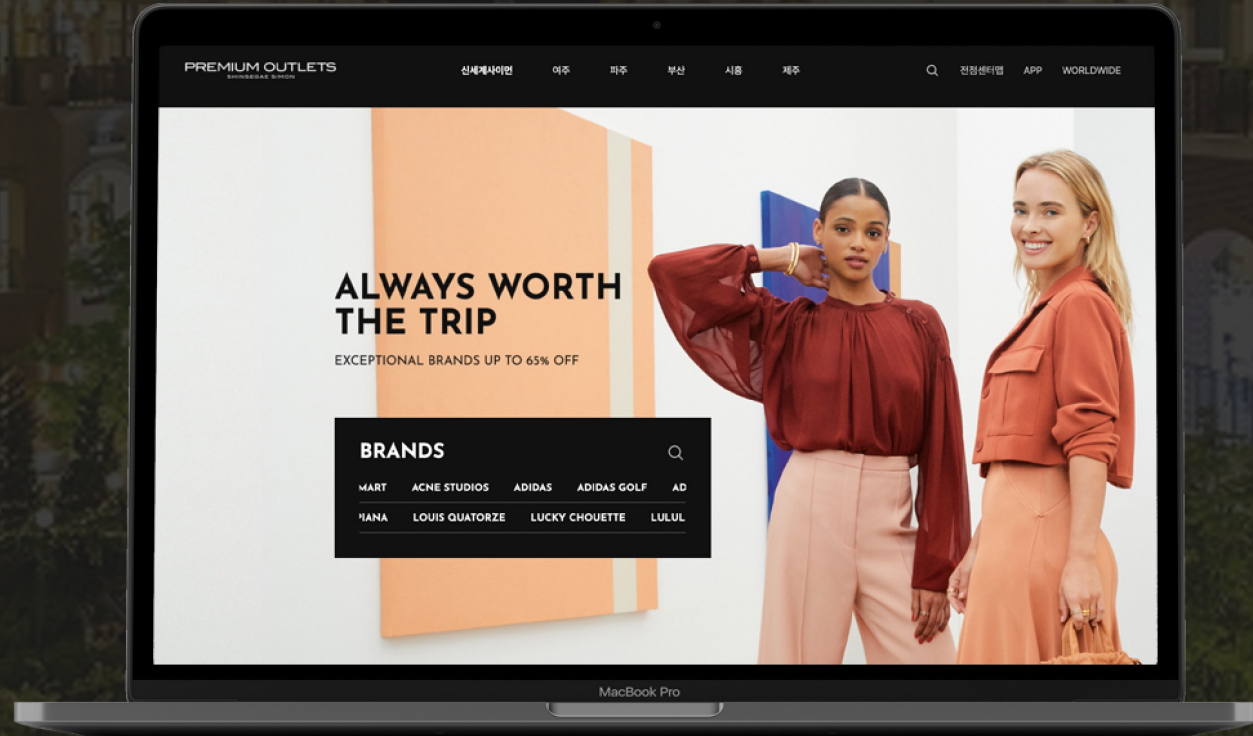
PREMIUM OUTLETS
SHINSEGAE SIMON

신세계사이먼 여주 파주 부산 시흥 제주

전점센터맵 APP WORLDWIDE

ALWAYS WORTH THE TRIP

EXCEPTIONAL BRANDS UP TO 65% OFF

BRANDS

MART ACNE STUDIOS ADIDAS ADIDAS GOLF AD

PIANA LOUIS QUATORZE LUCKY CHOUETTE LULUL

MacBook Pro